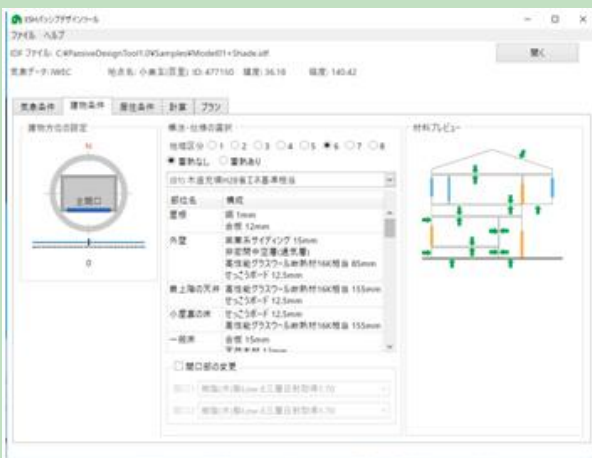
ESHパッシブデザインツール

ファイル ヘルプ

IDF ファイル: C:¥PassiveDesignTool1.0¥Samples¥Model01+Shade.idf

開く

気象データ: NMEC 地点名: 小倉玉(豆室) ID: 477160 緯度: 36.18 経度: 140.42

気象条件 建物条件 居住条件 計算 プラン

建物方位の設定

N

主開口

0

構造・仕様の選択

地域区分 ○1 ○2 ○3 ○4 ○5 ●6 ○7 ○8

● 蓄熱なし ○ 蓄熱あり

(01) 木造充填H28省エネ基準相当

| 部位名 | 構成 |
|---|---|
| 屋根 | 瓦 1mm<br>合板 12mm |
| 外壁 | 窯業系サイディング 15mm<br>非密閉中空層(通気層)<br>高性能グラスウール断熱材16K相当 85mm<br>せっこうボード 12.5mm |
| 最上階の天井 | 高性能グラスウール断熱材16K相当 155mm<br>せっこうボード 12.5mm |
| 小屋裏の床 | せっこうボード 12.5mm<br>高性能グラスウール断熱材16K相当 155mm |
| 一般床 | 合板 15mm<br>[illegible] |

☐ 開口部の変更

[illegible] 樹脂(木)製Low-E二重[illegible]

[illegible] 樹脂(木)製Low-E二重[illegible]

材料プレビュー